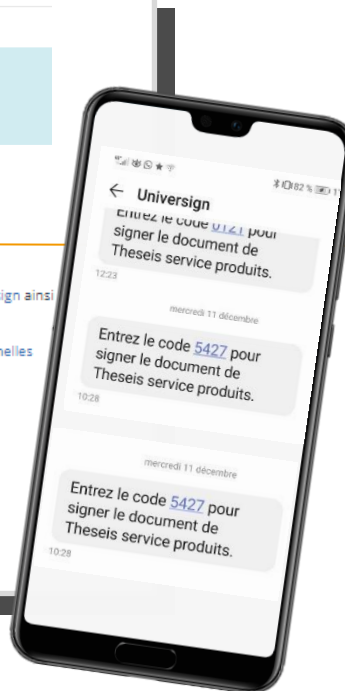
ign ainsi

nelles

82 %

← Universign

Entrez le code 0121 pour signer le document de Theseis service produits.

12:23

mercredi 11 décembre

Entrez le code 5427 pour signer le document de Theseis service produits.

10:28

mercredi 11 décembre

Entrez le code 5427 pour signer le document de Theseis service produits.

10:28